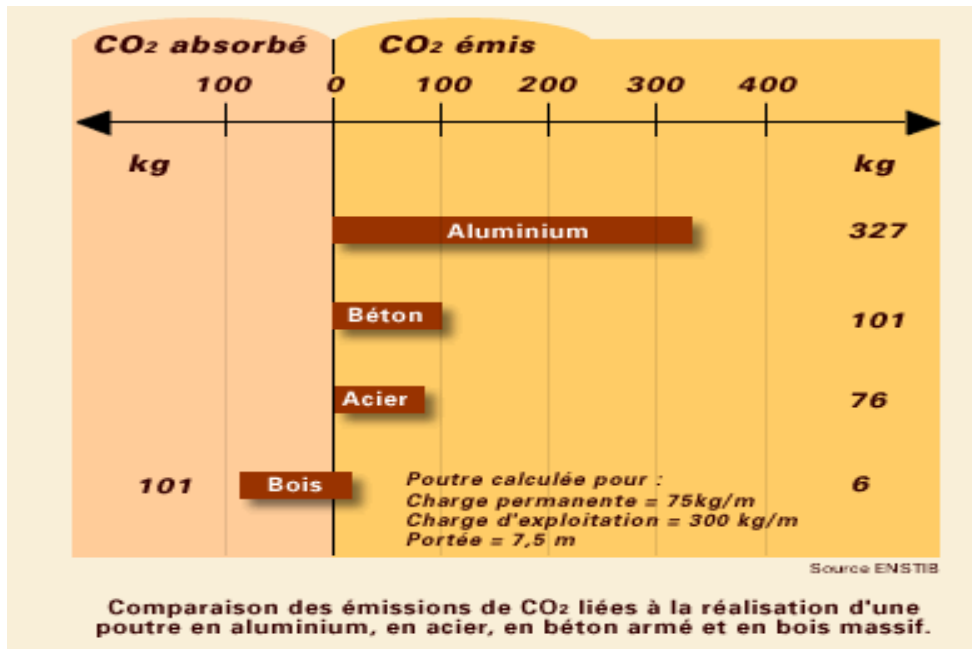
$CO_2$ absorbé

$CO_2$ émis

100 0 100 200 300 400

kg

kg

Aluminium 327

Béton 101

Acier 76

101 Bois 6

Poutre calculée pour :
Charge permanente = 75kg/m
Charge d'exploitation = 300 kg/m
Portée = 7,5 m

Source ENSTIB

Comparaison des émissions de $CO_2$ liées à la réalisation d'une poutre en aluminium, en acier, en béton armé et en bois massif.